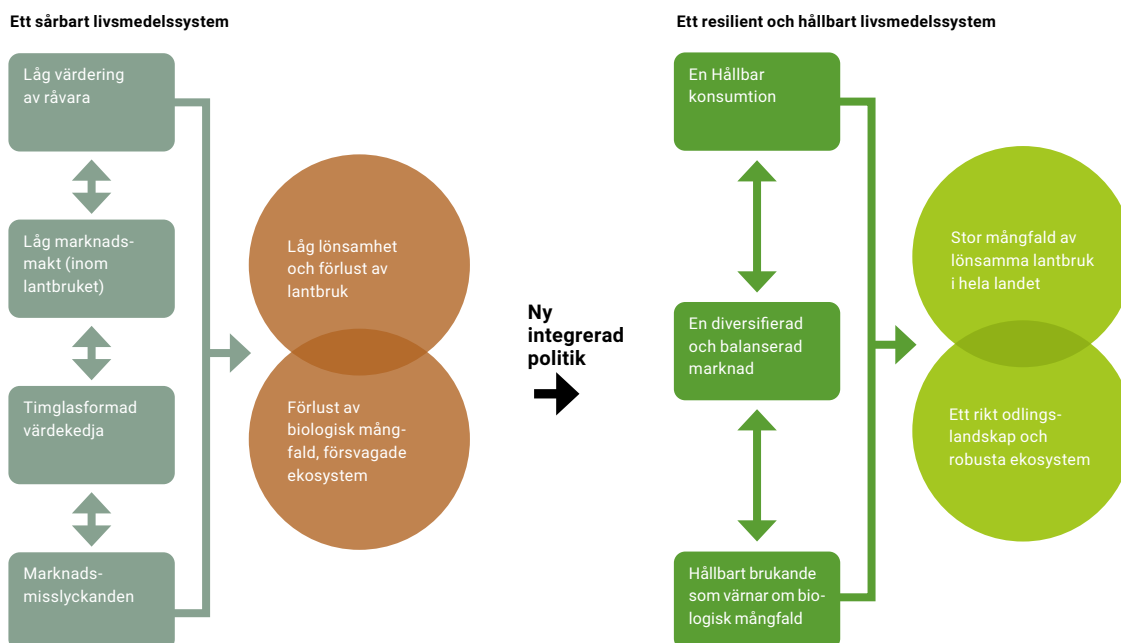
Ett sårbart livsmedelssystem

Låg värdering av råvara

Låg marknadsmakt (inom lantbruket)

Timglasformad värdekedja

Marknadsmisslyckanden

Låg lönsamhet och förlust av lantbruk

Förlust av biologisk mångfald, försvagade ekosystem

Ny integrerad politik

Ett resilient och hållbart livsmedelssystem

En Hållbar konsumtion

En diversifierad och balanserad marknad

Hållbart brukande som värnar om biologisk mångfald

Stor mångfald av lönsamma lantbruk i hela landet

Ett rikt odlingslandskap och robusta ekosystem